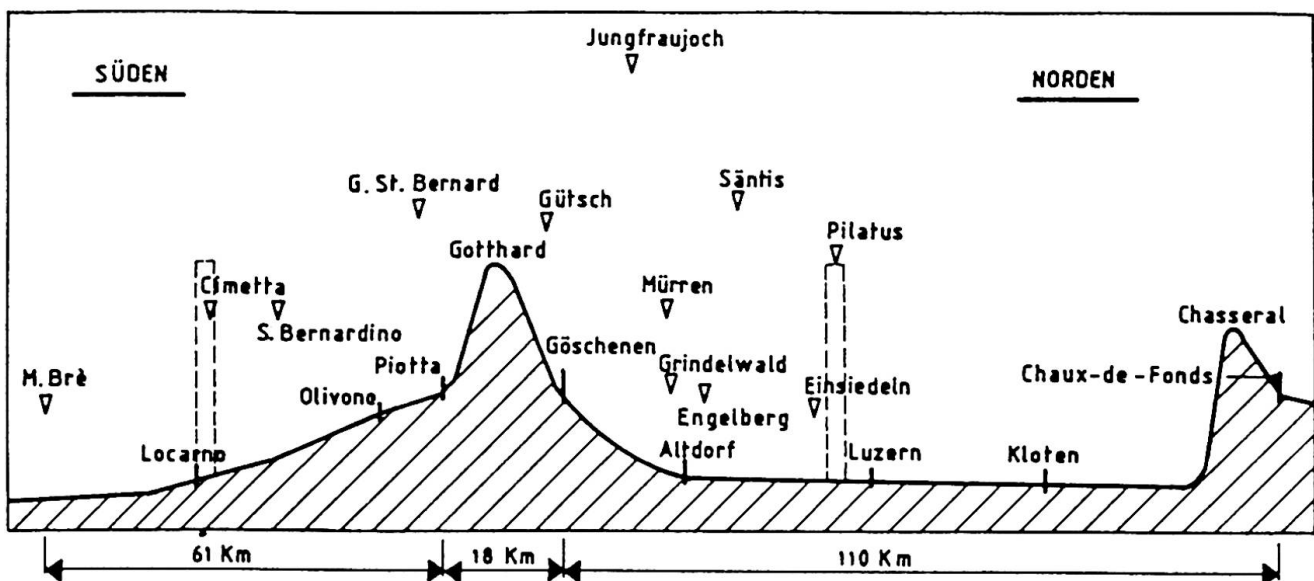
SÜDEN

Jungfraujoch

NORDEN

G. St. Bernard

Gütsch

Säntis

Pilatus

Gotthard

Cimetta

S. Bernardino

Mürren

Chasseral

M. Brè

Piotta

Olivone

Göschenen

Grindelwald

Engelberg

Einsiedeln

Chaux-de-Fonds

Locarno

Altdorf

Luzern

Kloten

61 Km

18 Km

110 Km